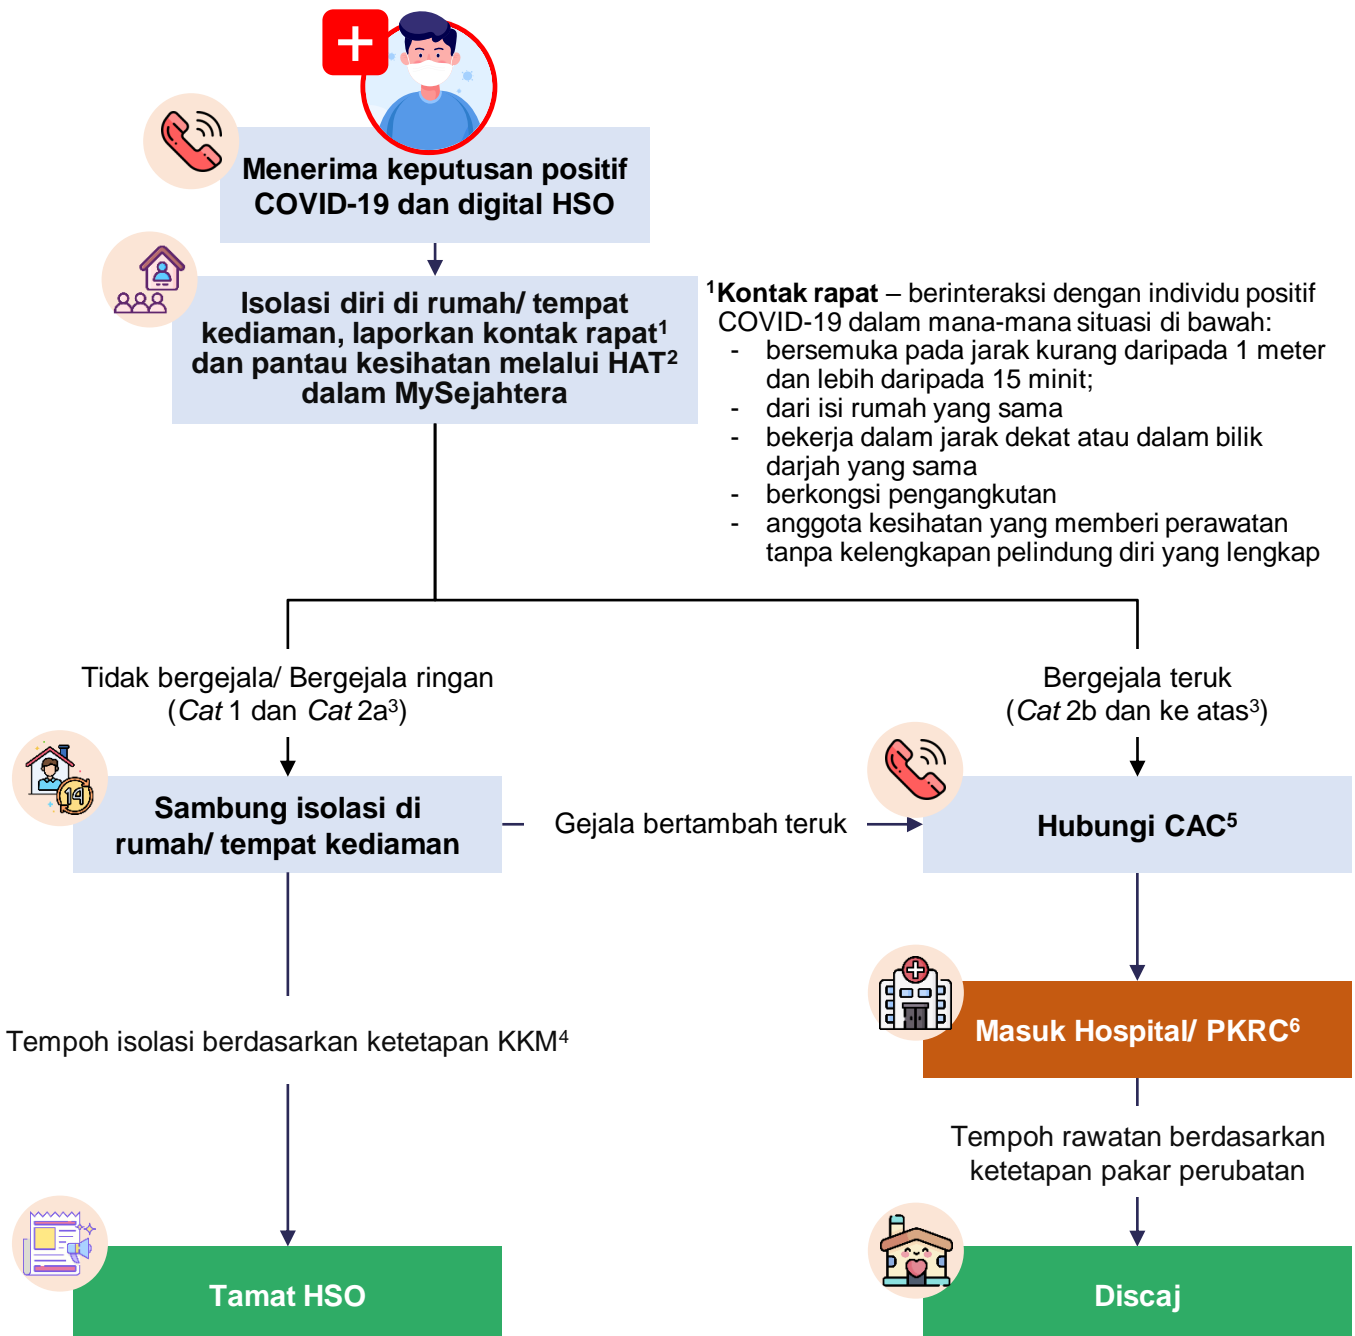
Menerima keputusan positif COVID-19 dan digital HSO

Isolasi diri di rumah/ tempat kediaman, laporkan kontak rapat$^1$ dan pantau kesihatan melalui HAT$^2$ dalam MySejahtera

$^1$**Kontak rapat** – berinteraksi dengan individu positif COVID-19 dalam mana-mana situasi di bawah:
- bersemuka pada jarak kurang daripada 1 meter dan lebih daripada 15 minit;
- dari isi rumah yang sama
- bekerja dalam jarak dekat atau dalam bilik darjah yang sama
- berkongsi pengangkutan
- anggota kesihatan yang memberi perawatan tanpa kelengkapan pelindung diri yang lengkap

Tidak bergejala/ Bergejala ringan (*Cat* 1 dan *Cat* 2a$^3$)

Bergejala teruk (*Cat* 2b dan ke atas$^3$)

Sambung isolasi di rumah/ tempat kediaman

Gejala bertambah teruk

Hubungi CAC$^5$

Masuk Hospital/ PKRC$^6$

Tempoh isolasi berdasarkan ketetapan KKM$^4$

Tempoh rawatan berdasarkan ketetapan pakar perubatan

Tamat HSO

Discaj